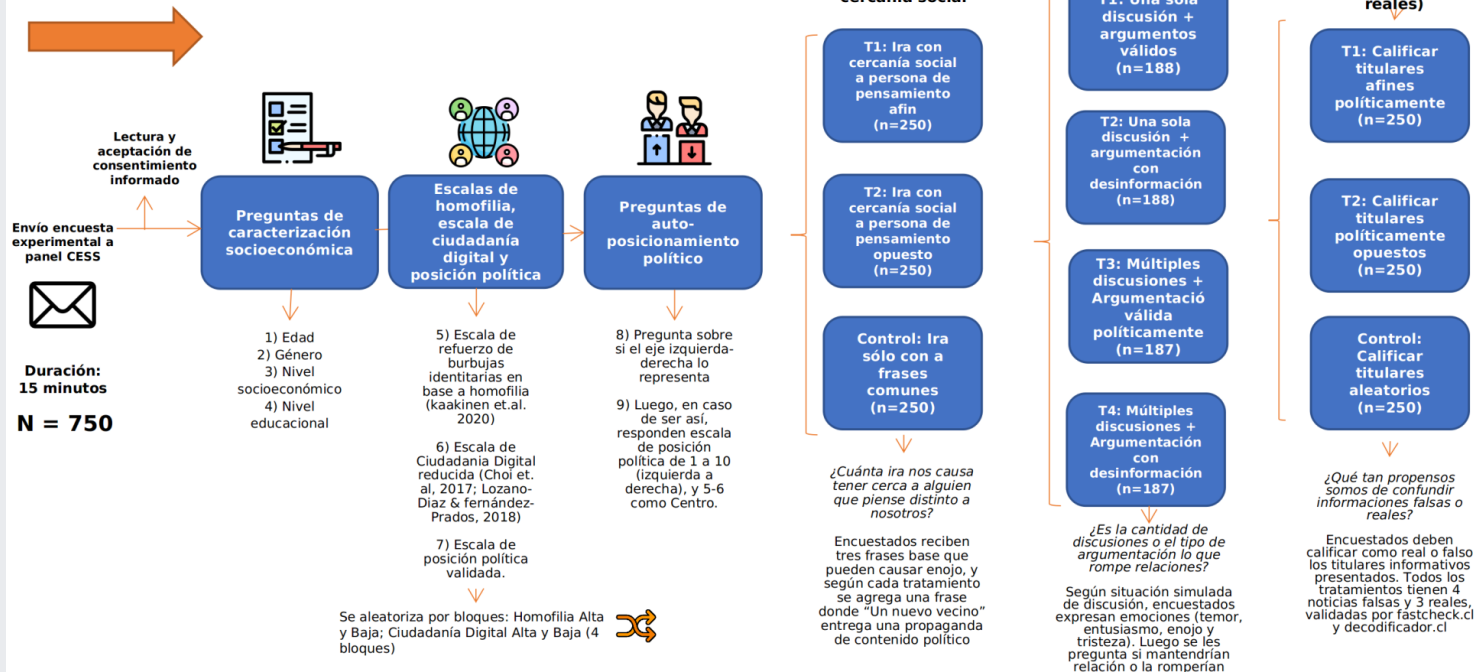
cercanía social

T1: Una sola discusión + argumentos válidos (n=188)

reales)

Lectura y aceptación de consentimiento informado

Envío encuesta experimental a panel CESS

Duración: 15 minutos

N = 750

Preguntas de caracterización socioeconómica

1) Edad
2) Género
3) Nivel socioeconómico
4) Nivel educacional

Escalas de homofilia, escala de ciudadanía digital y posición política

5) Escala de refuerzo de burbujas identitarias en base a homofilia (kaakinen et.al. 2020)

6) Escala de Ciudadania Digital reducida (Choi et. al, 2017; Lozano-Diaz & fernández-Prados, 2018)

7) Escala de posición política validada.

Se aleatoriza por bloques: Homofilia Alta y Baja; Ciudadanía Digital Alta y Baja (4 bloques)

Preguntas de auto-posicionamiento político

8) Pregunta sobre si el eje izquierda-derecha lo representa

9) Luego, en caso de ser así, responden escala de posición política de 1 a 10 (izquierda a derecha), y 5-6 como Centro.

T1: Ira con cercanía social a persona de pensamiento afin (n=250)

T2: Ira con cercanía social a persona de pensamiento opuesto (n=250)

Control: Ira sólo con a frases comunes (n=250)

¿Cuánta ira nos causa tener cerca a alguien que piense distinto a nosotros?

Encuestados reciben tres frases base que pueden causar enojo, y según cada tratamiento se agrega una frase donde "Un nuevo vecino" entrega una propaganda de contenido político

T2: Una sola discusión + argumentación con desinformación (n=188)

T3: Múltiples discusiones + Argumentació válida políticamente (n=187)

T4: Múltiples discusiones + Argumentación con desinformación (n=187)

¿Es la cantidad de discusiones o el tipo de argumentación lo que rompe relaciones?

Según situación simulada de discusión, encuestados expresan emociones (temor, entusiasmo, enojo y tristeza). Luego se les pregunta si mantendrían relación o la romperían

T1: Calificar titulares afines políticamente (n=250)

T2: Calificar titulares políticamente opuestos (n=250)

Control: Calificar titulares aleatorios (n=250)

¿Qué tan propensos somos de confundir informaciones falsas o reales?

Encuestados deben calificar como real o falso los titulares informativos presentados. Todos los tratamientos tienen 4 noticias falsas y 3 reales, validadas por fastcheck.cl y decodificador.cl